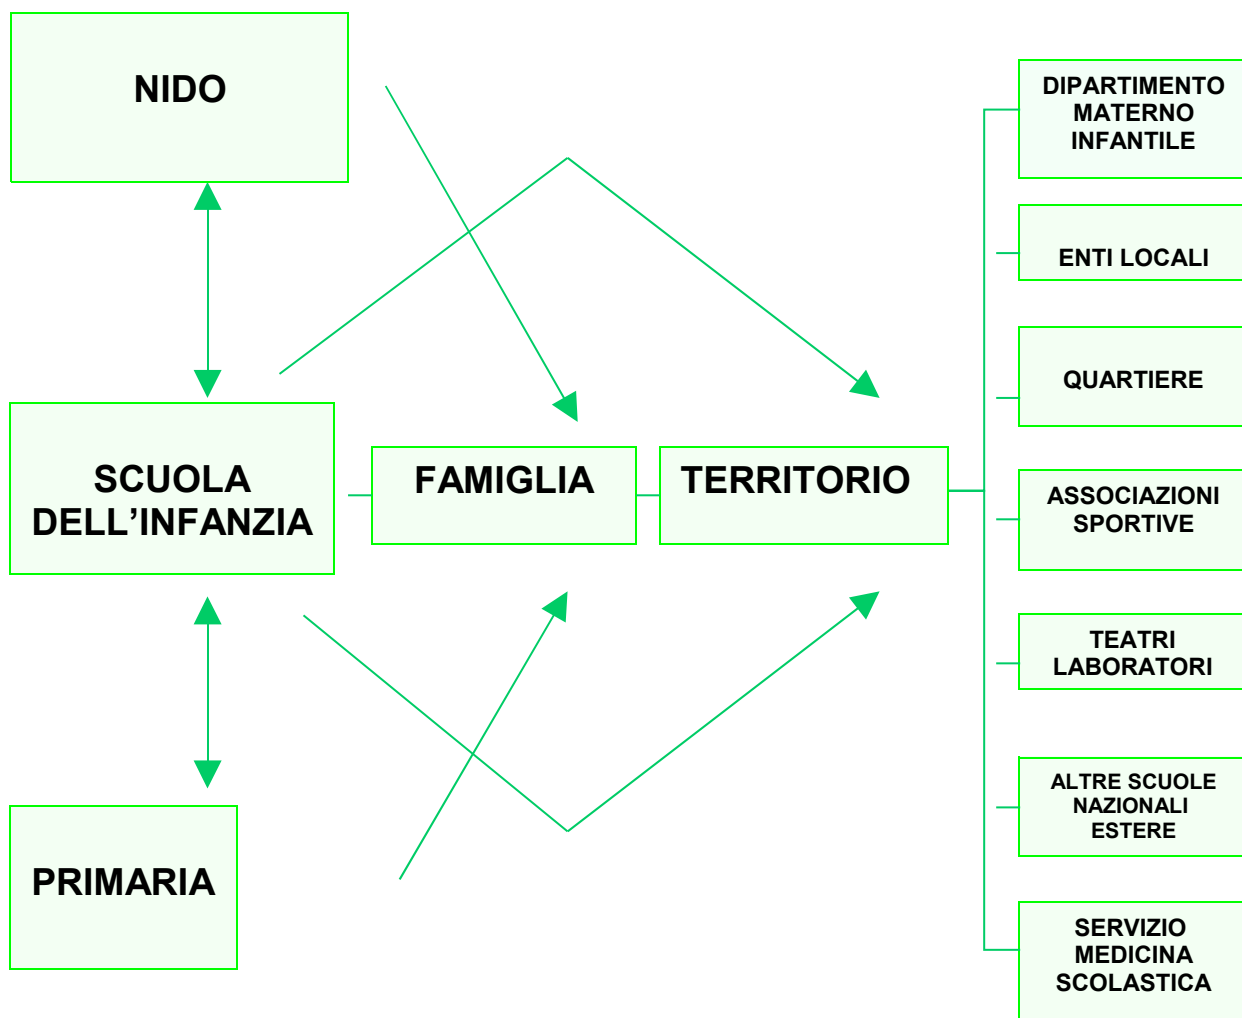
NIDO

SCUOLA DELL’INFANZIA

FAMIGLIA

TERRITORIO

PRIMARIA

DIPARTIMENTO MATERNO INFANTILE

ENTI LOCALI

QUARTIERE

ASSOCIAZIONI SPORTIVE

TEATRI LABORATORI

ALTRE SCUOLE NAZIONALI ESTERE

SERVIZIO MEDICINA SCOLASTICA